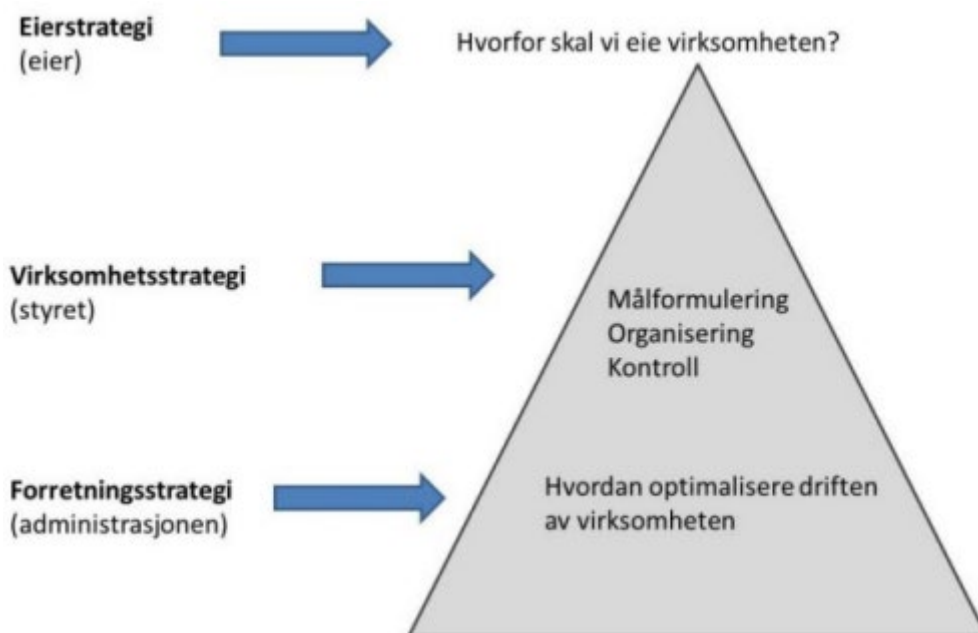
Eierstrategi
(eier)

Hvorfor skal vi eie virksomheten?

Virksomhetsstrategi
(styret)

Målformulering
Organisering
Kontroll

Forretningsstrategi
(administrasjonen)

Hvordan optimalisere driften av virksomheten